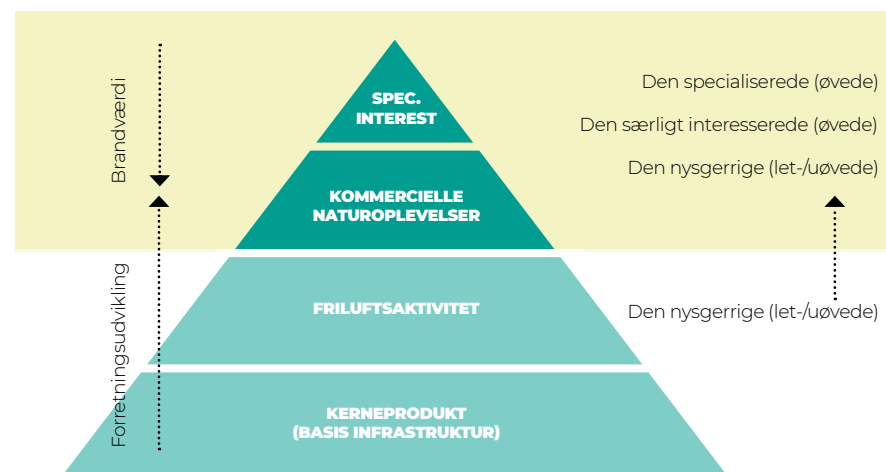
Brandværdi

Forretningsudvikling

SPEC. INTEREST

KOMMERCIELLE NATUROPLEVELSER

FRILUFTSAKTIVITET

KERNEPRODUKT (BASIS INFRASTRUKTUR)

Den specialiserede (øvede)

Den særligt interesserede (øvede)

Den nysgerrige (let-/uøvede)

Den nysgerrige (let-/uøvede)